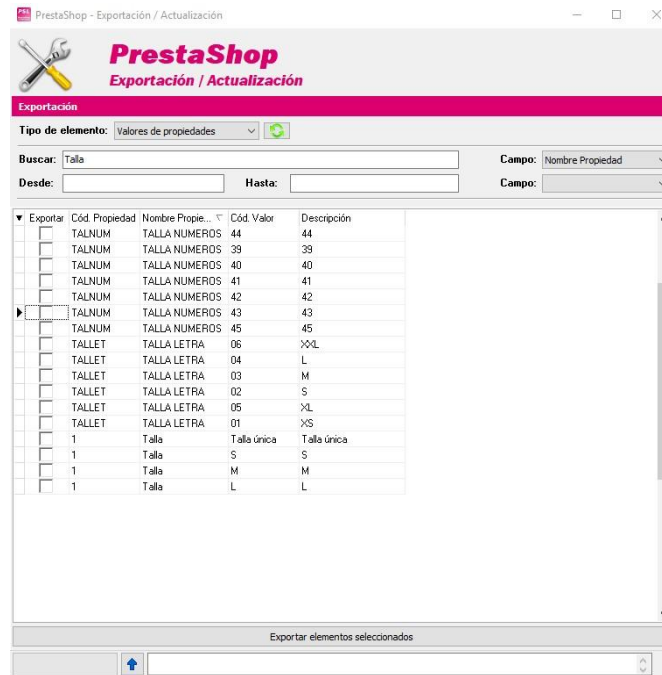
PrestaShop - Exportación / Actualización

PrestaShop
Exportación / Actualización

Exportación

Tipo de elemento: Valores de propiedades

Buscar: Talla
Campo: Nombre Propiedad
Desde:
Hasta:
Campo:

| Exportar | Cód. Propiedad | Nombre Propie... | Cód. Valor | Descripción |
|---|---|---|---|---|
| | TALNUM | TALLA NUMEROS | 44 | 44 |
| | TALNUM | TALLA NUMEROS | 39 | 39 |
| | TALNUM | TALLA NUMEROS | 40 | 40 |
| | TALNUM | TALLA NUMEROS | 41 | 41 |
| | TALNUM | TALLA NUMEROS | 42 | 42 |
| | TALNUM | TALLA NUMEROS | 43 | 43 |
| | TALNUM | TALLA NUMEROS | 45 | 45 |
| | TALLET | TALLA LETRA | 06 | XXL |
| | TALLET | TALLA LETRA | 04 | L |
| | TALLET | TALLA LETRA | 03 | M |
| | TALLET | TALLA LETRA | 02 | S |
| | TALLET | TALLA LETRA | 05 | XL |
| | TALLET | TALLA LETRA | 01 | XS |
| | 1 | Talla | Talla única | Talla única |
| | 1 | Talla | S | S |
| | 1 | Talla | M | M |
| | 1 | Talla | L | L |

Exportar elementos seleccionados